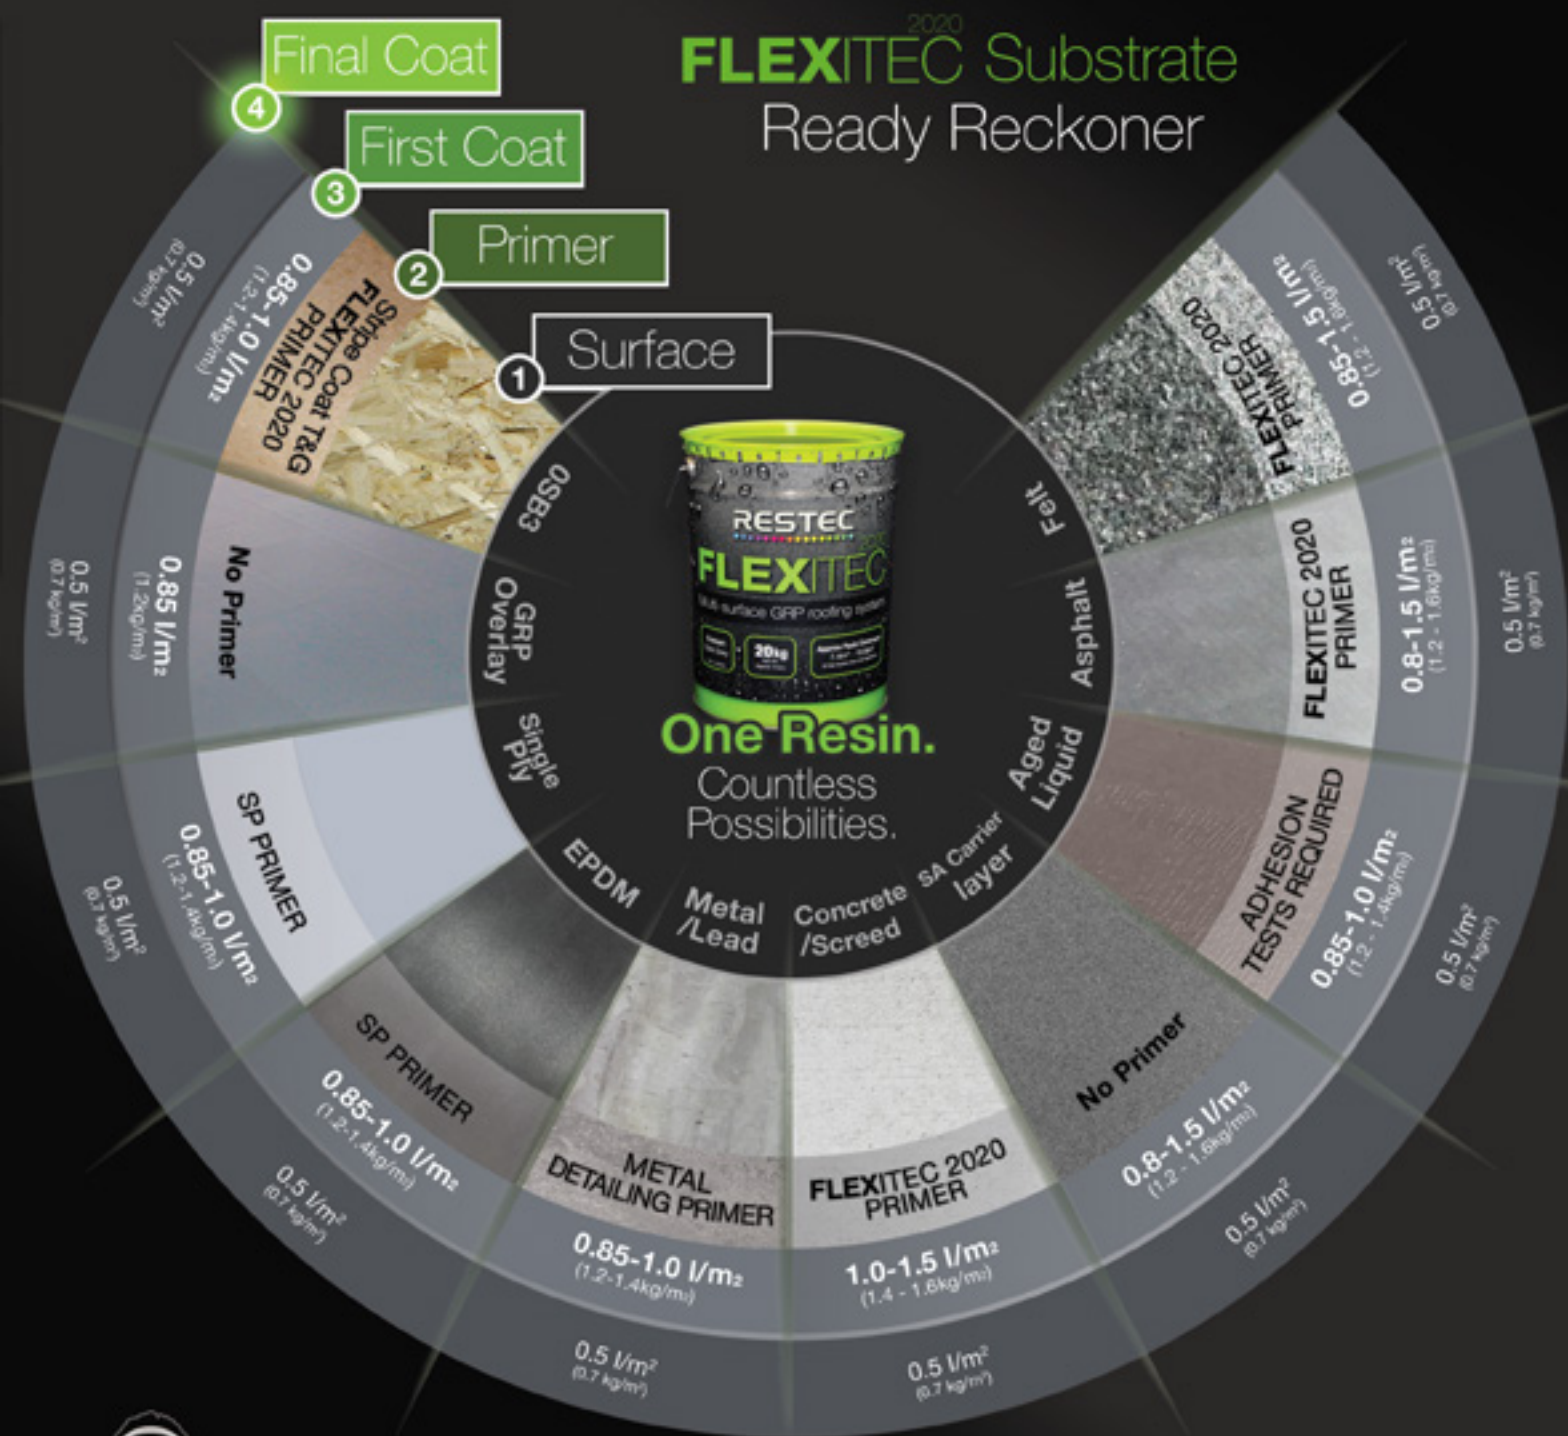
FLEXITEC 2020 Substrate
Ready Reckoner

4 Final Coat
3 First Coat
2 Primer
1 Surface

RESTEC
FLEXITEC 2020
Multi-surface GRP roofing system
20kg

One Resin.
Countless Possibilities.

OSB3
Stripe Coat T&G FLEXITEC 2020 PRIMER
0.85-1.0 l/m2
(1.2-1.4kg/m2)
0.5 l/m²
(0.7 kg/m²)

GRP Overlay
No Primer
0.85 l/m2
(1.2kg/m2)
0.5 l/m²
(0.7 kg/m²)

Single Ply
SP PRIMER
0.85-1.0 l/m2
(1.2-1.4kg/m2)
0.5 l/m²
(0.7 kg/m²)

EPDM
SP PRIMER
0.85-1.0 l/m2
(1.2-1.4kg/m2)
0.5 l/m²
(0.7 kg/m²)

Metal /Lead
METAL DETAILING PRIMER
0.85-1.0 l/m2
(1.2-1.4kg/m2)
0.5 l/m²
(0.7 kg/m²)

Concrete /Screed
FLEXITEC 2020 PRIMER
1.0-1.5 l/m2
(1.4 - 1.6kg/m2)
0.5 l/m²
(0.7 kg/m²)

SA Carrier layer
No Primer
0.8-1.5 l/m2
(1.2 - 1.6kg/m2)
0.5 l/m²
(0.7 kg/m²)

Aged Liquid
ADHESION TESTS REQUIRED
0.85-1.0 l/m2
(1.2 - 1.4kg/m2)
0.5 l/m²
(0.7 kg/m²)

Asphalt
FLEXITEC 2020 PRIMER
0.8-1.5 l/m2
(1.2 - 1.6kg/m2)
0.5 l/m²
(0.7 kg/m²)

Felt
FLEXITEC 2020 PRIMER
0.85-1.5 l/m2
(1.2 - 1.6kg/m2)
0.5 l/m²
(0.7 kg/m²)